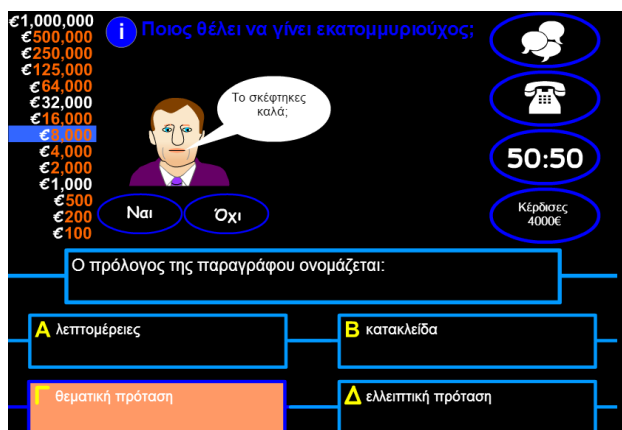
€1,000,000
€500,000
€250,000
€125,000
€64,000
€32,000
€16,000
€8,000
€4,000
€2,000
€1,000
€500
€200
€100

i Ποιος θέλει να γίνει εκατομμυριούχος;

Το σκέφτηκες καλά;

Ναι
Όχι

50:50

Κέρδισες 4000€

Ο πρόλογος της παραγράφου ονομάζεται:

Α λεπτομέρειες
Β κατακλείδα
Γ θεματική πρόταση
Δ ελλειπτική πρόταση